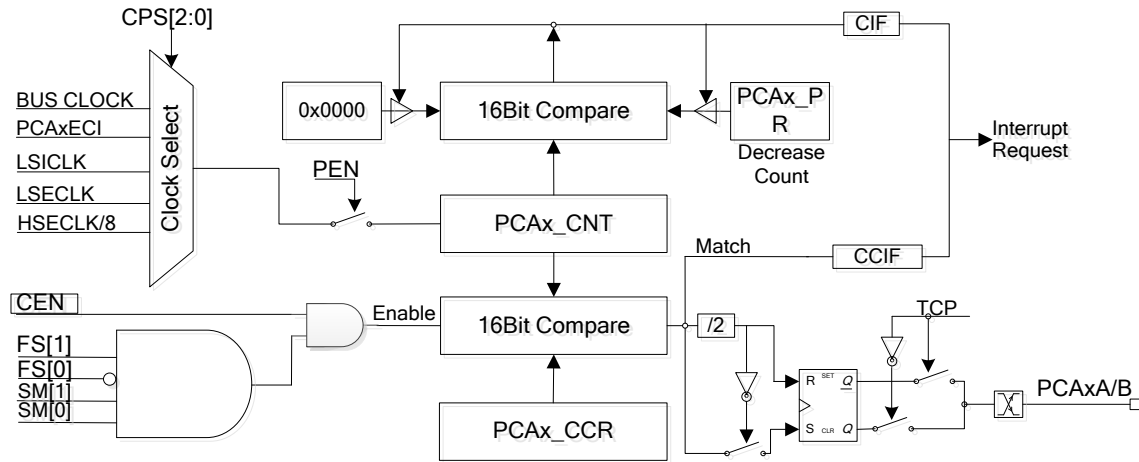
CPS[2:0]

BUS CLOCK
PCAxECI
LSICLK
LSECLK
HSECLK/8
Clock Select

CIF

0x0000
16Bit Compare
PCAx_P R
Decrease Count

Interrupt Request

PEN
PCAx_CNT

Match
CCIF

CEN
Enable
16Bit Compare
/2
TCP

FS[1]
FS[0]
SM[1]
SM[0]

R SET $Q$
S CLR $\overline{Q}$

PCAxA/B

PCAx_CCR